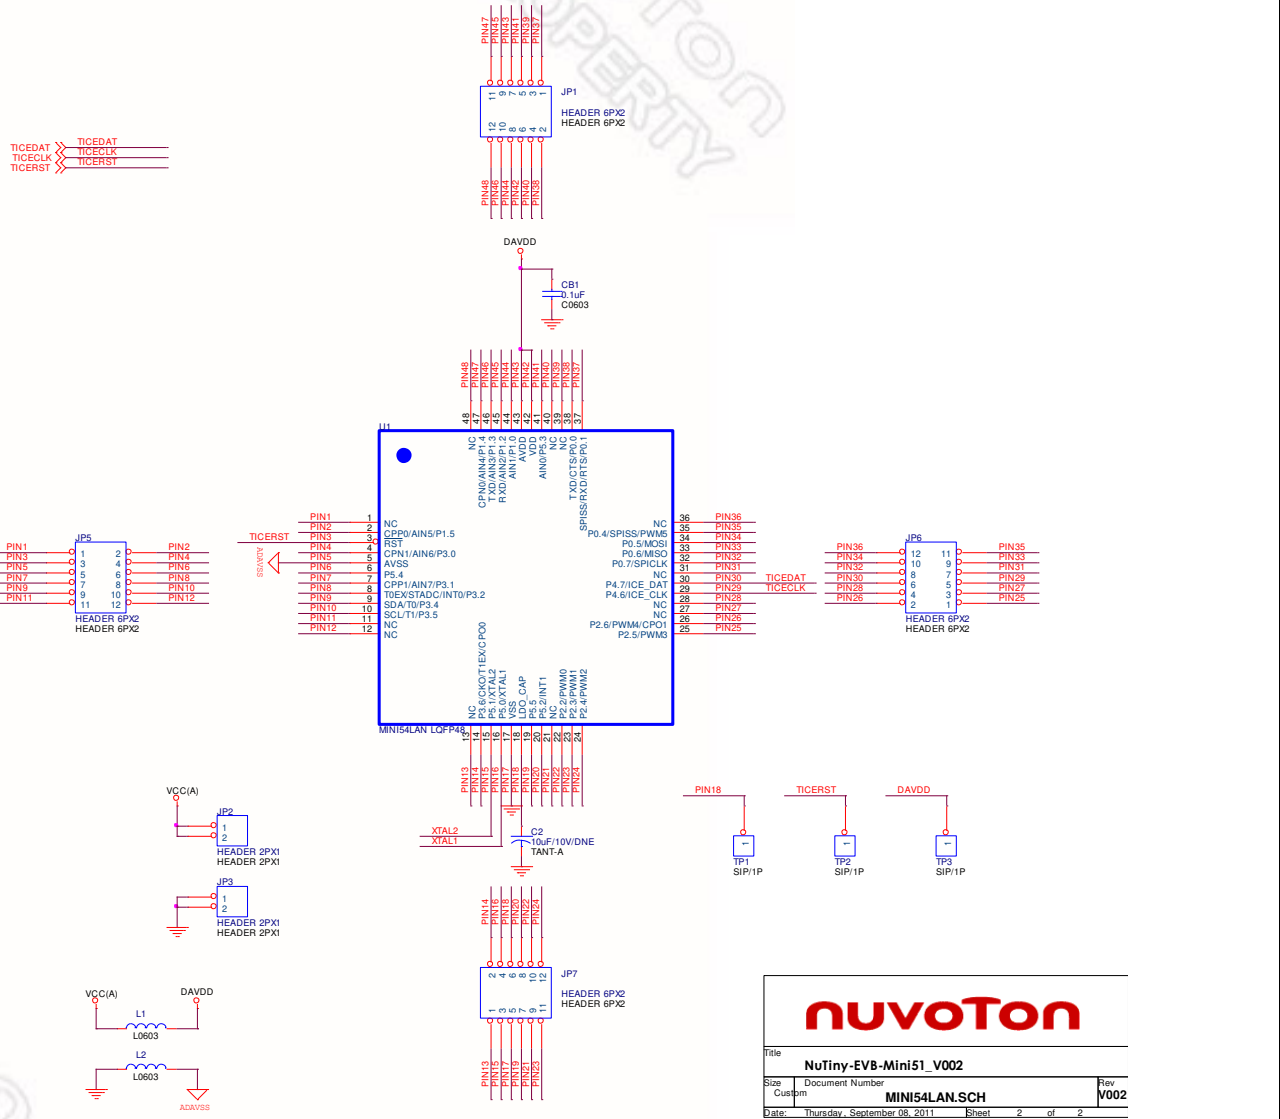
PIN47 PIN45 PIN43 PIN41 PIN39 PIN37

11 9 7 5 3 1
12 10 8 6 4 2

JP1
HEADER 6PX2
HEADER 6PX2

PIN48 PIN46 PIN44 PIN42 PIN40 PIN38

TICEDAT TICEDAT
TICECLK TICECLK
TICECLK TICERST
TICERST

DAVDD

CB1
0.1uF
C0603

PIN48 PIN47 PIN46 PIN45 PIN44 PIN43 PIN42 PIN41 PIN40 PIN39 PIN38 PIN37

48 47 46 45 44 43 42 41 40 39 38 37

U1

NC
CPN0/AIN4/P1.4
TXD/AIN3/P1.3
RXD/AIN2/P1.2
AIN1/P1.0
AVDD
VDD
AIN0/P5.3
NC
NC
TXD/CTS/P0.0
SPISS/RXD/RTS/P0.1

PIN1 1 NC
PIN2 2 CPP0/AIN5/P1.5
PIN3 3 RST
PIN4 4 CPN1/AIN6/P3.0
PIN5 5 AVSS
PIN6 6 P5.4
PIN7 7 CPP1/AIN7/P3.1
PIN8 8 T0EX/STADC/INT0/P3.2
PIN9 9 SDA/T0/P3.4
PIN10 10 SCL/T1/P3.5
PIN11 11 NC
PIN12 12 NC

TICERST
ADAVSS

NC 36 PIN36
P0.4/SPISS/PWM5 35 PIN35
P0.5/MOSI 34 PIN34
P0.6/MISO 33 PIN33
P0.7/SPICLK 32 PIN32
NC 31 PIN31
P4.7/ICE_DAT 30 PIN30
P4.6/ICE_CLK 29 PIN29
NC 28 PIN28
NC 27 PIN27
P2.6/PWM4/CPO1 26 PIN26
P2.5/PWM3 25 PIN25

TICEDAT
TICECLK

JP5
PIN1 1 2 PIN2
PIN3 3 4 PIN4
PIN5 5 6 PIN6
PIN7 7 8 PIN8
PIN9 9 10 PIN10
PIN11 11 12 PIN12
HEADER 6PX2
HEADER 6PX2

JP6
PIN36 12 11 PIN35
PIN34 10 9 PIN33
PIN32 8 7 PIN31
PIN30 6 5 PIN29
PIN28 4 3 PIN27
PIN26 2 1 PIN25
HEADER 6PX2
HEADER 6PX2

NC
P3.6/CKO/T1EX/CPO0
P5.1/XTAL2
P5.0/XTAL1
VSS
LDO_CAP
P5.2/INT1
NC
P2.2/PWM0
P2.3/PWM1
P2.4/PWM2

MINI54LAN LQFP48

13 14 15 16 17 18 19 20 21 22 23 24

PIN13 PIN14 PIN15 PIN16 PIN17 PIN18 PIN19 PIN20 PIN21 PIN22 PIN23 PIN24

XTAL2
XTAL1

C2
10uF/10V/DNE
TANT-A

PIN18 TICERST DAVDD
1 1 1
TP1 TP2 TP3
SIP/1P SIP/1P SIP/1P

VCC(A)
JP2
1
2
HEADER 2PX1
HEADER 2PX1

JP3
1
2
HEADER 2PX1
HEADER 2PX1

PIN14 PIN16 PIN18 PIN20 PIN22 PIN24
2 4 6 8 10 12
1 3 5 7 9 11
JP7
HEADER 6PX2
HEADER 6PX2
PIN13 PIN15 PIN17 PIN19 PIN21 PIN23

VCC(A) DAVDD
L1
L0603
L2
L0603
ADAVSS

nuvoTon

Title
NuTiny-EVB-Mini51_V002
Size Document Number Rev
Custom MINI54LAN.SCH V002
Date: Thursday, September 08, 2011 Sheet 2 of 2